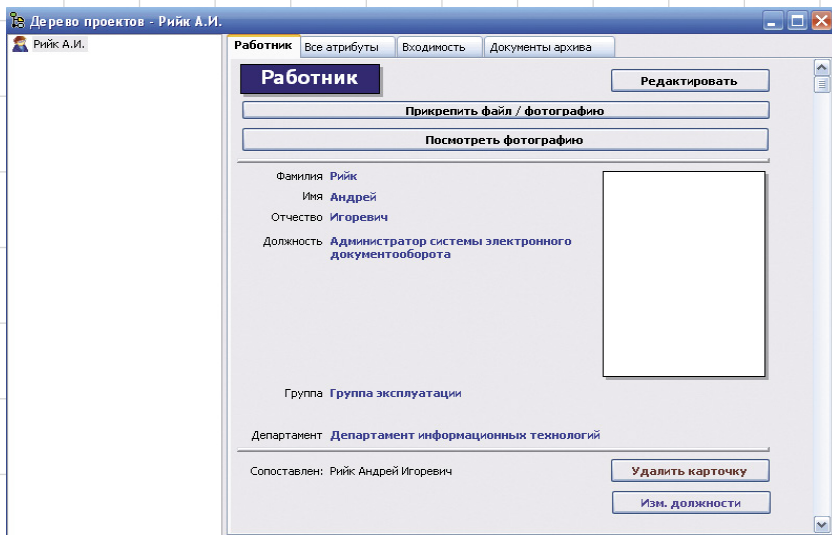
Дерево проектов - Рийк А.И.

Рийк А.И.

Работник | Все атрибуты | Входимость | Документы архива

Работник

Редактировать

Прикрепить файл / фотографию

Посмотреть фотографию

Фамилия Рийк

Имя Андрей

Отчество Игоревич

Должность Администратор системы электронного документооборота

Группа Группа эксплуатации

Департамент Департамент информационных технологий

Сопоставлен: Рийк Андрей Игоревич

Удалить карточку

Изм. должности